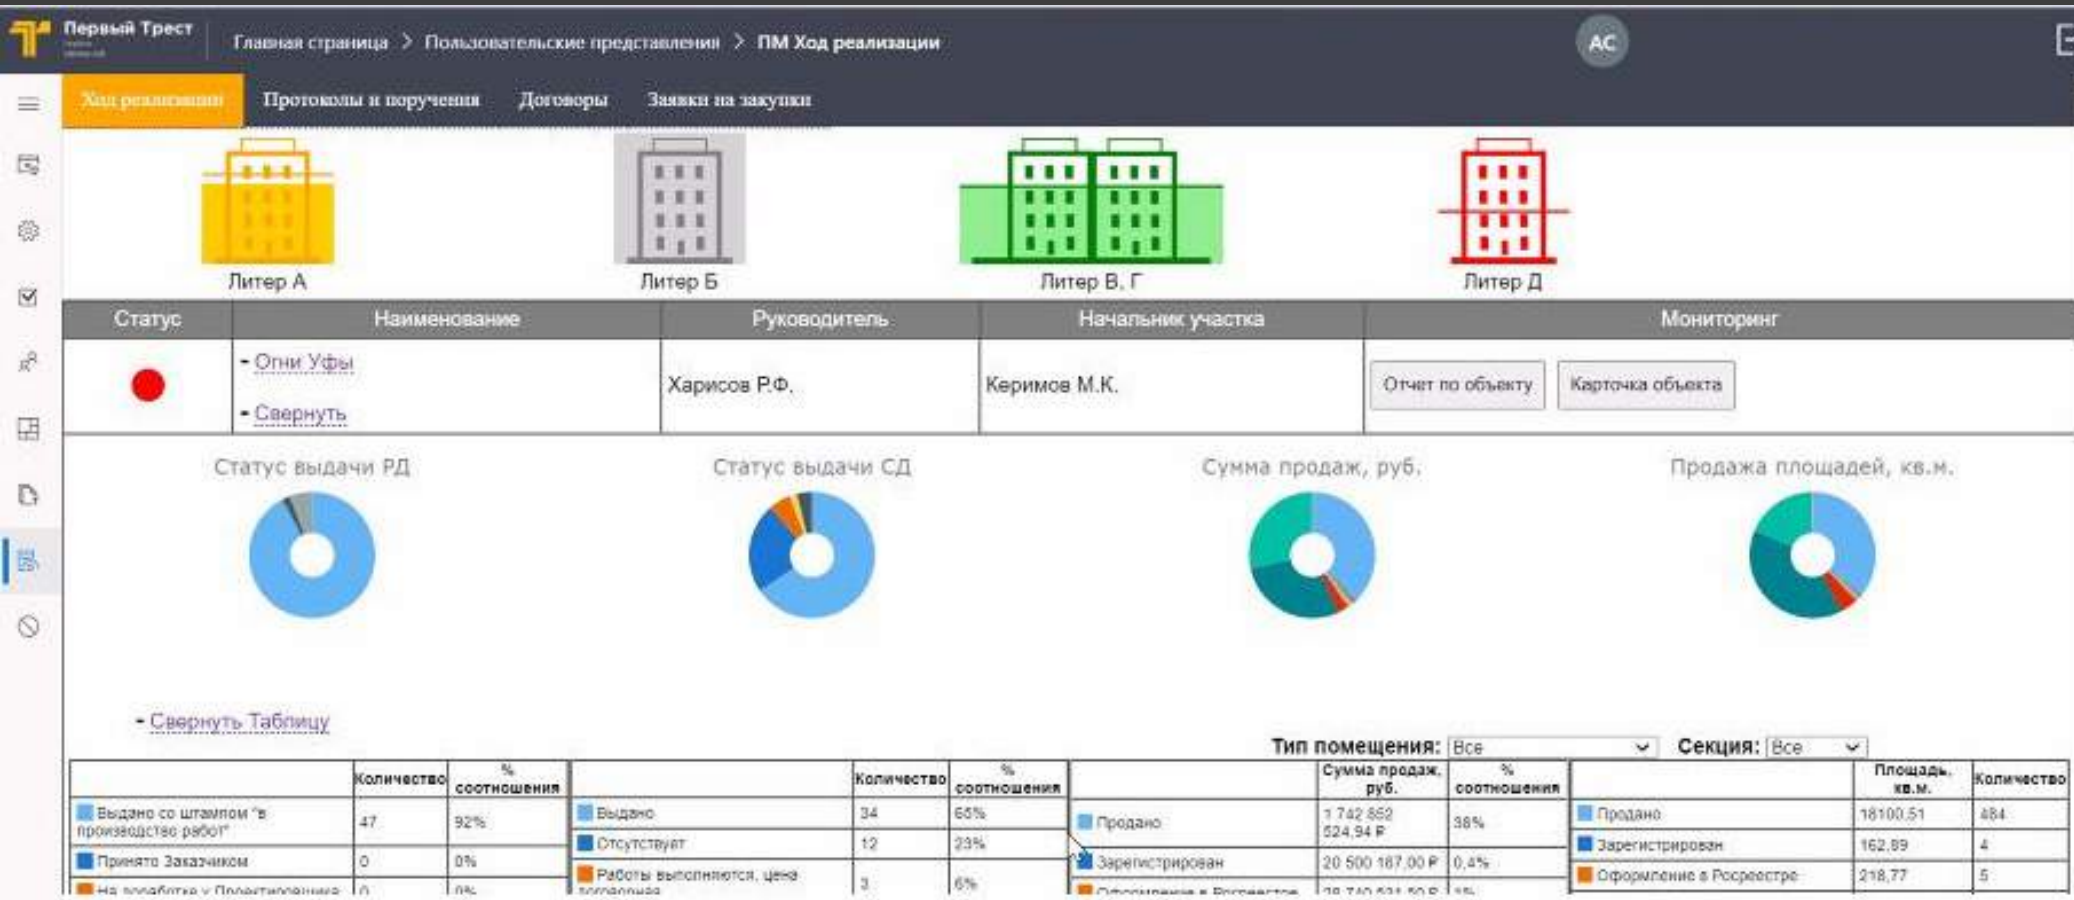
Первый Трест

Главная страница > Пользовательские представления > ПМ Ход реализации

АС

Ход реализации | Протоколы и поручения | Договоры | Заявки на закупки

Литер А
Литер Б
Литер В, Г
Литер Д

| Статус | Наименование | Руководитель | Начальник участка | Мониторинг |
|---|---|---|---|---|
| | - Огни Уфы<br>- Свернуть | Харисов Р.Ф. | Керимов М.К. | Отчет по объекту / Карточка объекта |

Статус выдачи РД
Статус выдачи СД
Сумма продаж, руб.
Продажа площадей, кв.м.

- Свернуть Таблицу

Тип помещения: Все
Секция: Все

| | Количество | % соотношения |
|---|---|---|
| Выдано со штампом "в производстве работ" | 47 | 92% |
| Принято Заказчиком | 0 | 0% |
| На доработке у Проектировщика | 0 | 0% |

| | Количество | % соотношения |
|---|---|---|
| Выдано | 34 | 65% |
| Отсутствует | 12 | 23% |
| Работы выполняются, цена договорная | 3 | 6% |

| | Сумма продаж, руб. | % соотношения |
|---|---|---|
| Продано | 1 742 852 524,94 ₽ | 38% |
| Зарегистрирован | 20 500 167,00 ₽ | 0,4% |
| Оформление в Росреестре | 28 740 531,50 ₽ | 1% |

| | Площадь, кв.м. | Количество |
|---|---|---|
| Продано | 18100,51 | 484 |
| Зарегистрирован | 162,89 | 4 |
| Оформление в Росреестре | 218,77 | 5 |